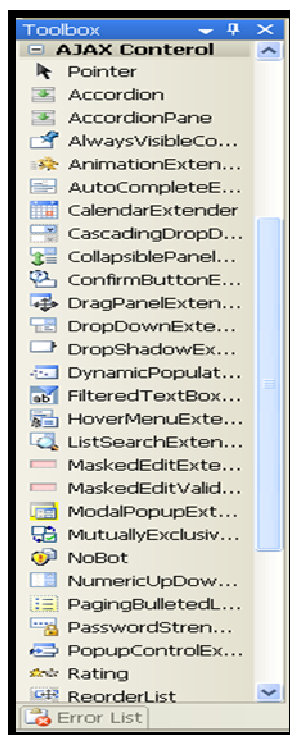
Toolbox

AJAX Conterol

Pointer

Accordion

AccordionPane

AlwaysVisibleCo...

AnimationExten...

AutoCompleteE...

CalendarExtender

CascadingDropD...

CollapsiblePanel...

ConfirmButtonE...

DragPanelExten...

DropDownExte...

DropShadowEx...

DynamicPopulat...

FilteredTextBox...

HoverMenuExte...

ListSearchExten...

MaskedEditExte...

MaskedEditValid...

ModalPopupExt...

MutuallyExclusiv...

NoBot

NumericUpDow...

PagingBulletedL...

PasswordStren...

PopupControlEx...

Rating

ReorderList

Error List